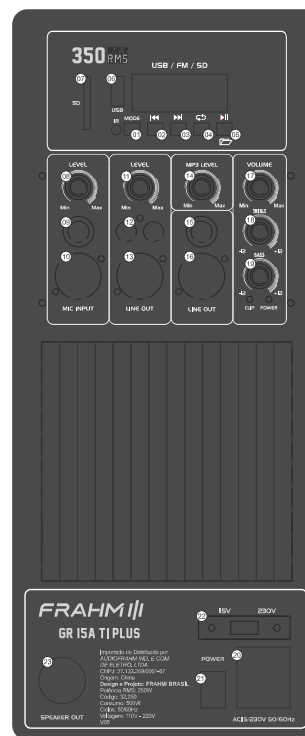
350 RMS

USB / FM / SD

07 06

SD USB IR MODE

01 02 03 04 05

LEVEL 08 Min Max
09
10
MIC INPUT

LEVEL 11 Min Max
12
13
LINE OUT

MP3 LEVEL 14 Min Max
15
16
LINE OUT

VOLUME 17 Min Max
TREBLE 18 -12 +12
BASS 19 -12 +12
CLIP POWER

FRAHM

GR 15A TI PLUS

23
SPEAKER OUT

Importado e Distribuído por AUDIOFRAHM IND. E COM. DE ELETRO. LTDA.
CNPJ: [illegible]
Origem: China
Design e Projeto: FRAHM BRASIL
Potência RMS: 350W
Código: 32250
Consumo: 500W
Ciclos: 50/60Hz
Voltagem: 110V - 220V
V05

22 115V 230V

POWER 21

20

AC115/230V 50/60Hz